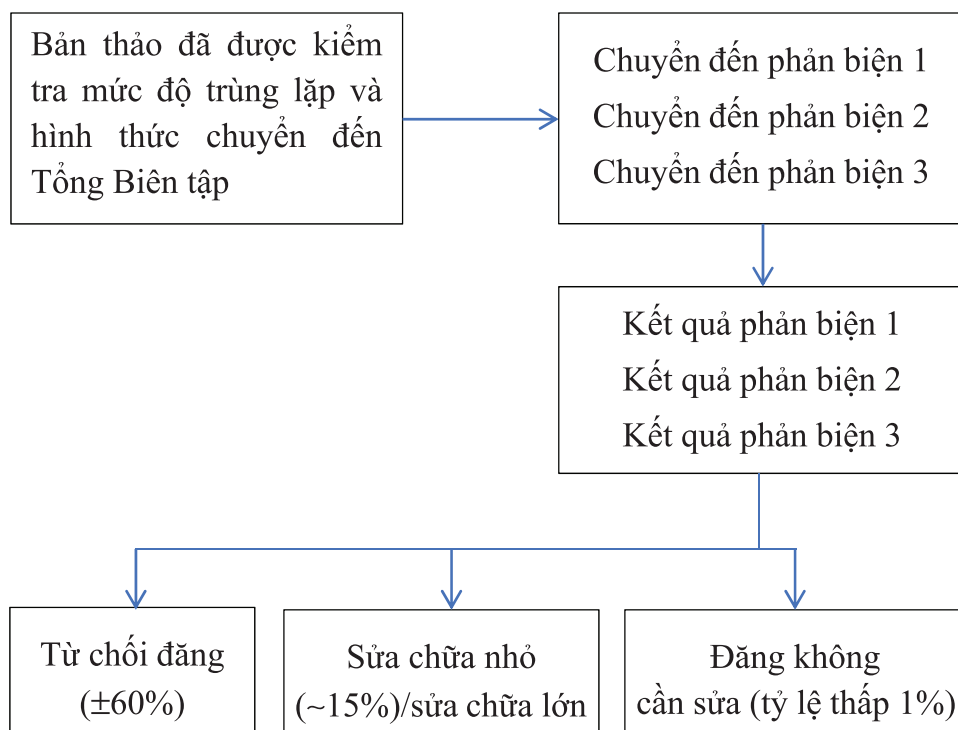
Bản thảo đã được kiểm tra mức độ trùng lặp và hình thức chuyển đến Tổng Biên tập

Chuyển đến phản biện 1
Chuyển đến phản biện 2
Chuyển đến phản biện 3

Kết quả phản biện 1
Kết quả phản biện 2
Kết quả phản biện 3

Từ chối đăng (±60%)

Sửa chữa nhỏ (~15%)/sửa chữa lớn

Đăng không cần sửa (tỷ lệ thấp 1%)